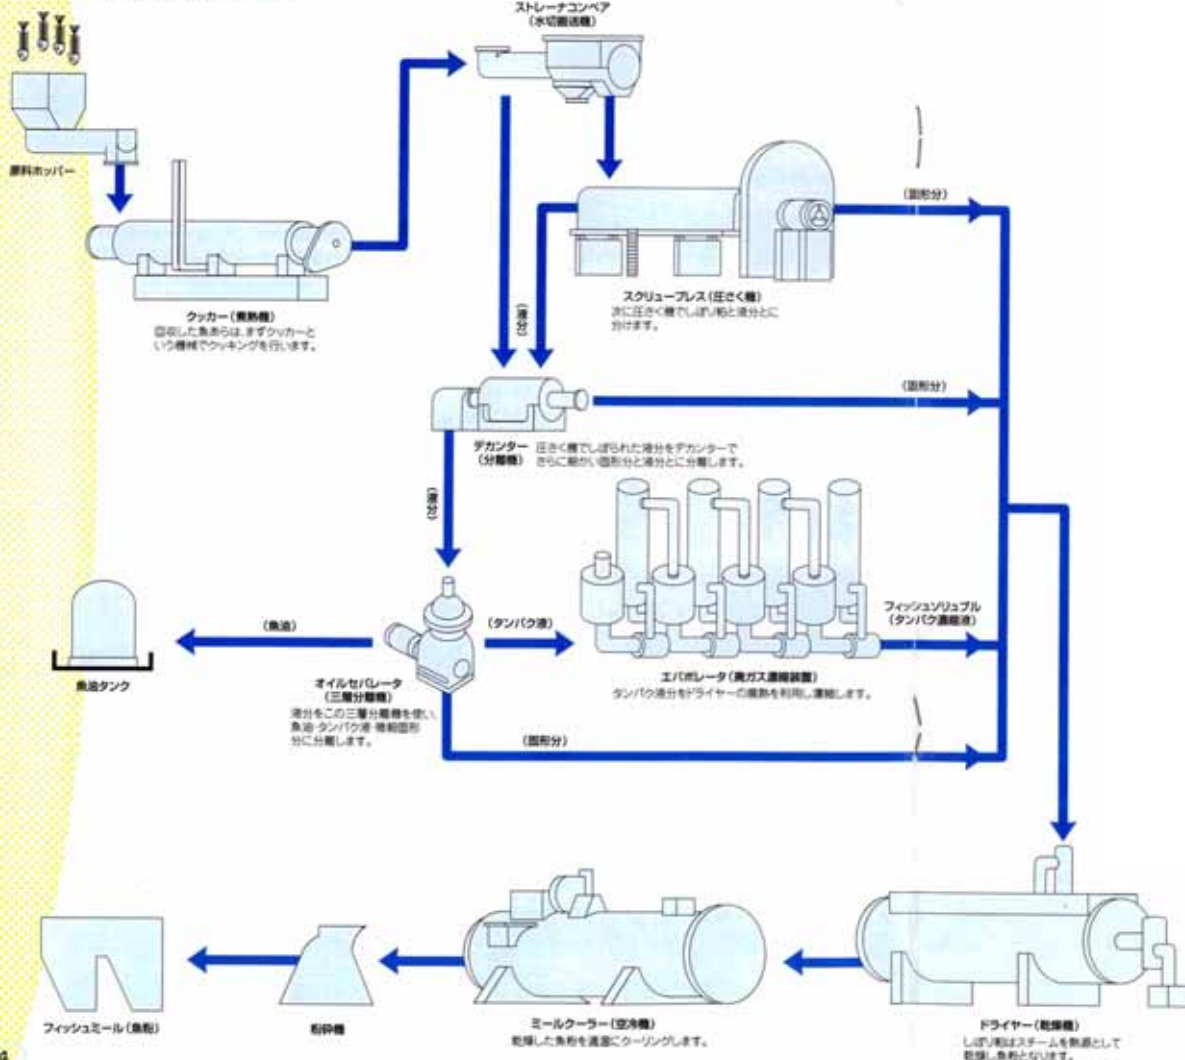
ストレーナコンベア
(水切搬送機)

原料ホッパー

クッカー(煮熟機)
回収した魚あらは、まずクッカーという機械でクッキングを行います。

(固形分)

スクリュープレス(圧さく機)
次に圧さく機でしぼり粕と液分とに分けます。

(液分)

(固形分)

デカンター
(分離機)
圧さく機でしぼられた液分をデカンターでさらに細かい固形分と液分とに分離します。

(液分)

(魚油)

(タンパク液)

フィッシュソリュブル
(タンパク濃縮液)

魚油タンク

オイルセパレータ
(三層分離機)
液分をこの三層分離機を使い、魚油・タンパク液・微細固形分に分離します。

エバポレータ(廃ガス濃縮装置)
タンパク液分をドライヤーの廃熱を利用し濃縮します。

(固形分)

フィッシュミール(魚粉)

粉砕機

ミールクーラー(空冷機)
乾燥した魚粉を適温にクーリングします。

ドライヤー(乾燥機)
しぼり粕はスチームを熱源として乾燥し魚粉となります。

4